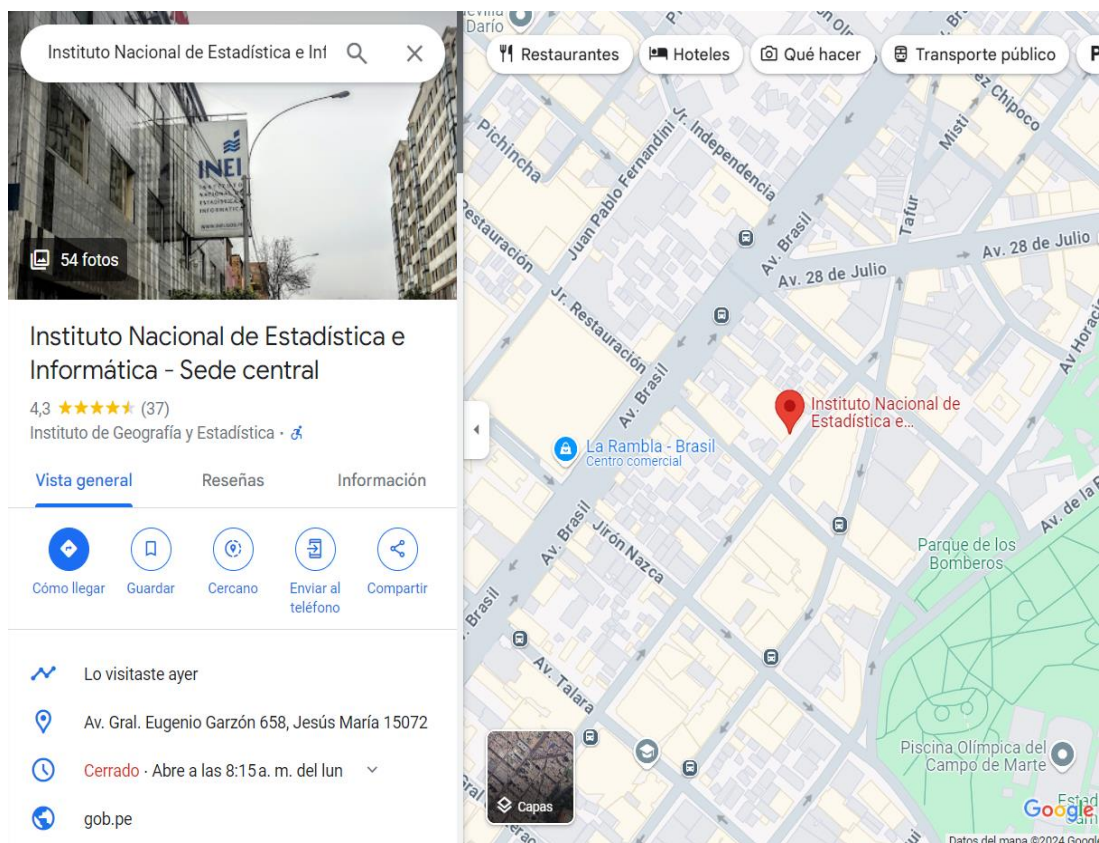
Instituto Nacional de Estadística e Inf

54 fotos

INEI

Instituto Nacional de Estadística e Informática - Sede central

4,3 ★★★★★ (37)

Instituto de Geografía y Estadística ·

Vista general | Reseñas | Información

Cómo llegar | Guardar | Cercano | Enviar al teléfono | Compartir

Lo visitaste ayer

Av. Gral. Eugenio Garzón 658, Jesús María 15072

Cerrado · Abre a las 8:15 a. m. del lun

gob.pe

Restaurantes | Hoteles | Qué hacer | Transporte público | P

Darío

Pichincha

Juan Pablo Fernandini

Jr. Independencia

Av. Brasil

Tafur

Misti

Chipoco

Av. 28 de Julio

Av. 28 de Julio

Restauración

Jr. Restauración

Av. Brasil

Av. Horacio

Instituto Nacional de Estadística e...

La Rambla - Brasil
Centro comercial

Av. Brasil

Jirón Nazca

Av. de la

Parque de los Bomberos

Brasil

Av. Talara

Piscina Olímpica del Campo de Marte

Capas

Google

Datos del mapa ©2024 Google